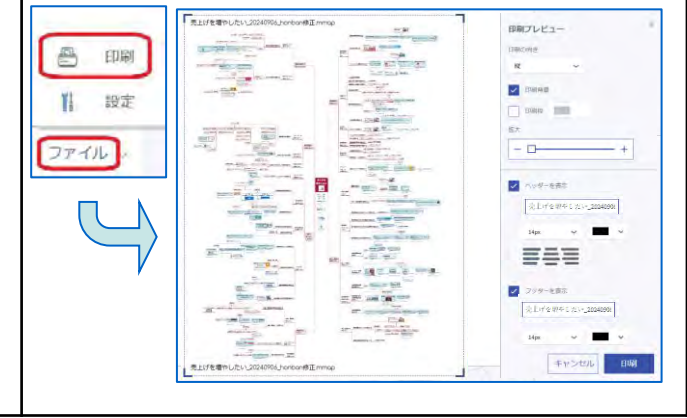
印刷

設定

ファイル

売上げを増やしたい_20240906_honban修正.mmap

印刷プレビュー

印刷の向き

縦

印刷背景

印刷枠

拡大

ヘッダーを表示

売上げを増やしたい_2024090

14px

フッターを表示

売上げを増やしたい_2024090

14px

キャンセル

印刷

売上げを増やしたい_20240906_honban修正.mmap